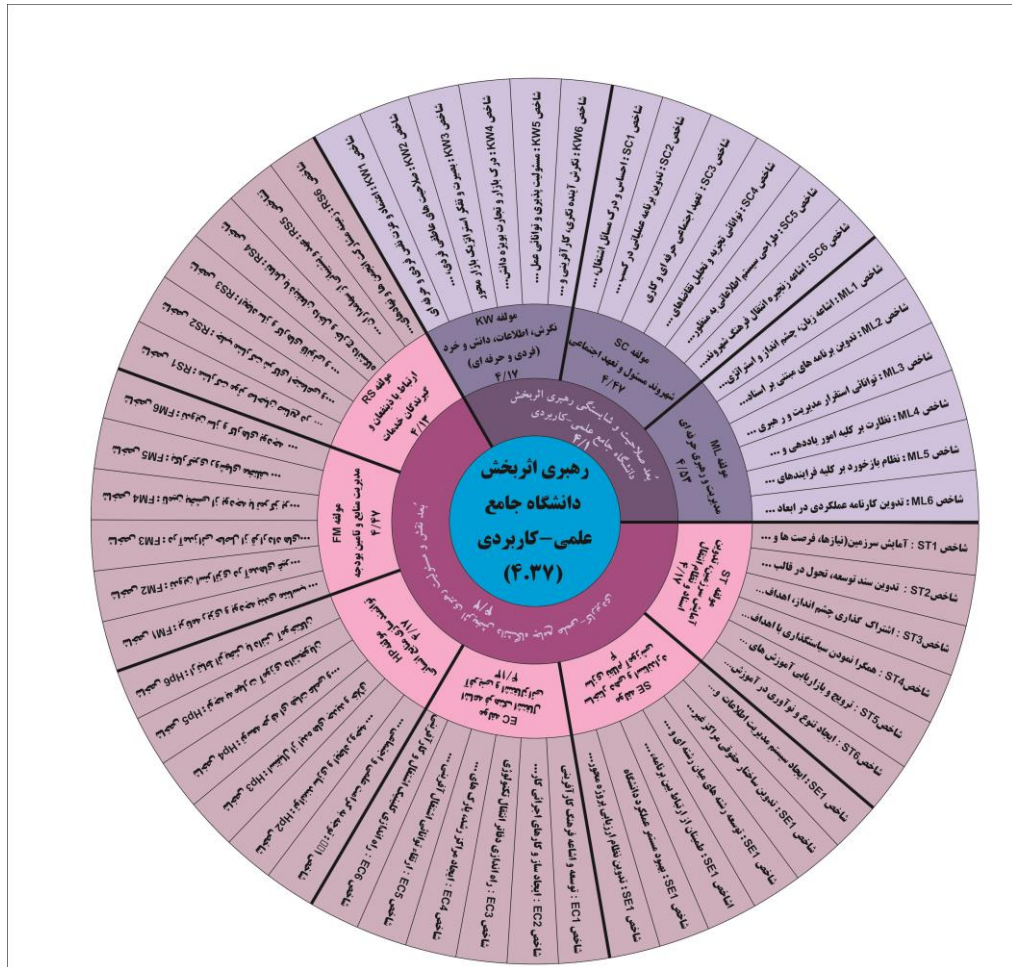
رهبری اثربخش دانشگاه جامع علمی-کاربردی (۴.۳۷)

بعد صلاحیت و شایستگی رهبری اثربخش دانشگاه جامع علمی-کاربردی ۴/۱

بعد نقش و مسئولیت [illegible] ۸/۸

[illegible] ۸/۸

مولفه KW نگرش، اطلاعات، دانش و خرد (فردی و حرفه ای) ۴/۱۷

مولفه SC شهروند مسئول و تعهد اجتماعی ۴/۴۲

مولفه ML مدیریت و رهبری حرفه ای ۴/۵۳

مولفه ST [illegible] ۸/۸

مولفه SE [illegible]

مولفه EC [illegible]

مولفه HR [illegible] ۸/۸

مولفه FM مدیریت منابع و تامین بودجه ۴/۴۲

مولفه RS ارتباط با ذینفعان و گیرندگان خدمات ۴/۱۳

شاخص KW1 : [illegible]

شاخص KW2 : صلاحیت های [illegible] فردی و حرفه ای

شاخص KW3 : بصیرت و تفکر استراتژیک بازار و ...

شاخص KW4 : درک بازار و تجارت ویژه دانش...

شاخص KW5 : مسئولیت پذیری و توانائی عمل...

شاخص KW6 : نگرش آینده نگری، کارآفرینی و ...

شاخص SC1 : احساس و درک مسائل اجتماعی...

شاخص SC2 : تدوین برنامه عملیاتی در کسب...

شاخص SC3 : تعهد اجتماعی حرفه ای و کاری

شاخص SC4 : توانائی تجزیه و تحلیل تقاضاهای...

شاخص SC5 : طراحی سیستم اطلاعاتی به منظور...

شاخص SC6 : اشاعه، ذخیره انتقال فرهنگ نوبودن...

شاخص ML1 : اشاعه زبان، چشم انداز و استراتژی...

شاخص ML2 : تدوین برنامه های مبتنی بر اسناد...

شاخص ML3 : توانائی استقرار مدیریت و رهبری...

شاخص ML4 : نظارت بر کلیه امور یاددهی و ...

شاخص ML5 : نظام بازخورد بر کلیه فرایندهای ...

شاخص ML6 : تدوین کارنامه عملکردی در ابعاد...

شاخص ST1 : آمایش سرزمین(نیازها، فرصت ها و ...

شاخص ST2 : تدوین سند توسعه، تحول در قالب...

شاخص ST3 : اشتراک گذاری چشم انداز، اهداف...

شاخص ST4 : همگرا نمودن سیاستگذاری با اهداف...

شاخص ST5 : ترویج و بازاریابی آموزش های...

شاخص ST6 : ایجاد تنوع و نوآوری در آموزش...

شاخص SE1 : ایجاد سیستم مدیریت اطلاعات و...

شاخص SE1 : تدوین ساختار حقوقی مراکز غیر...

شاخص SE1 : توسعه رشته های میان رشته ای و...

شاخص SE1 : اطمینان از ارتباط بین توانمند...

شاخص SE1 : بهبود مستمر عملکرد دانشگاه

شاخص SE1 : تدوین نظام ارزیابی دوره و معیار...

شاخص EC1 : توسعه و اشاعه فرهنگ کارآفرینی

شاخص EC2 : ایجاد ساز و کارهای اجرائی کار...

شاخص EC3 : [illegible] انتقال تکنولوژی

شاخص EC3 : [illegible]

شاخص EC3 : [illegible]

شاخص EC3 : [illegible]

شاخص HR1 : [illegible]

شاخص HR2 : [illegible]

شاخص HR3 : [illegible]

شاخص HR4 : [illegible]

شاخص HR5 : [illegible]

شاخص HR6 : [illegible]

شاخص FM1 : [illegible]

شاخص FM2 : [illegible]

شاخص FM3 : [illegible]

شاخص FM4 : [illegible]

شاخص FM5 : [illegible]

شاخص FM6 : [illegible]

شاخص RS1 : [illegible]

شاخص RS2 : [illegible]

شاخص RS3 : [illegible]

شاخص RS4 : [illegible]

شاخص RS5 : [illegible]

شاخص RS6 : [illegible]